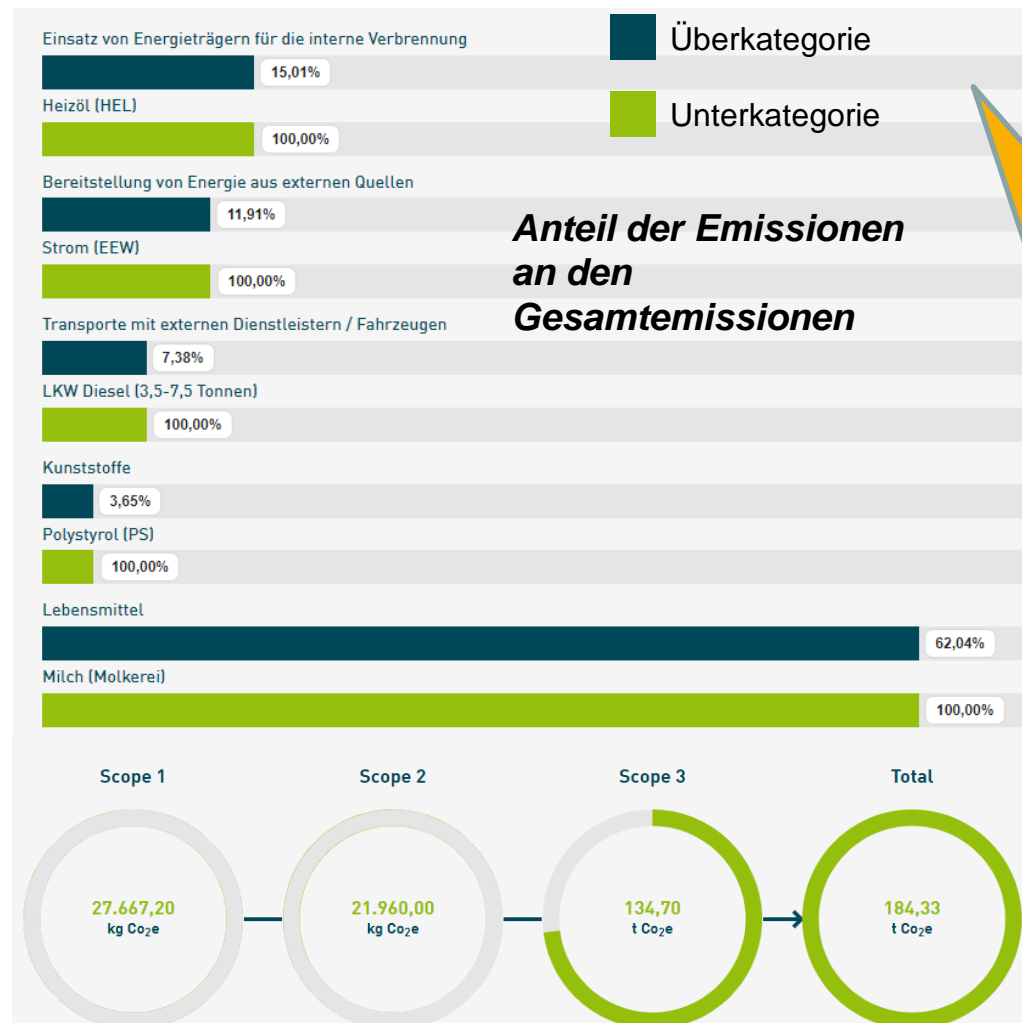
Überkategorie

Unterkategorie

Anteil der Emissionen an den Gesamtemissionen

Einsatz von Energieträgern für die interne Verbrennung
15,01%
Heizöl (HEL)
100,00%

Bereitstellung von Energie aus externen Quellen
11,91%
Strom (EEW)
100,00%

Transporte mit externen Dienstleistern / Fahrzeugen
7,38%
LKW Diesel (3,5-7,5 Tonnen)
100,00%

Kunststoffe
3,65%
Polystyrol (PS)
100,00%

Lebensmittel
62,04%
Milch (Molkerei)
100,00%

Scope 1
27.667,20
kg $Co_2e$

Scope 2
21.960,00
kg $Co_2e$

Scope 3
134,70
t $Co_2e$

Total
184,33
t $Co_2e$